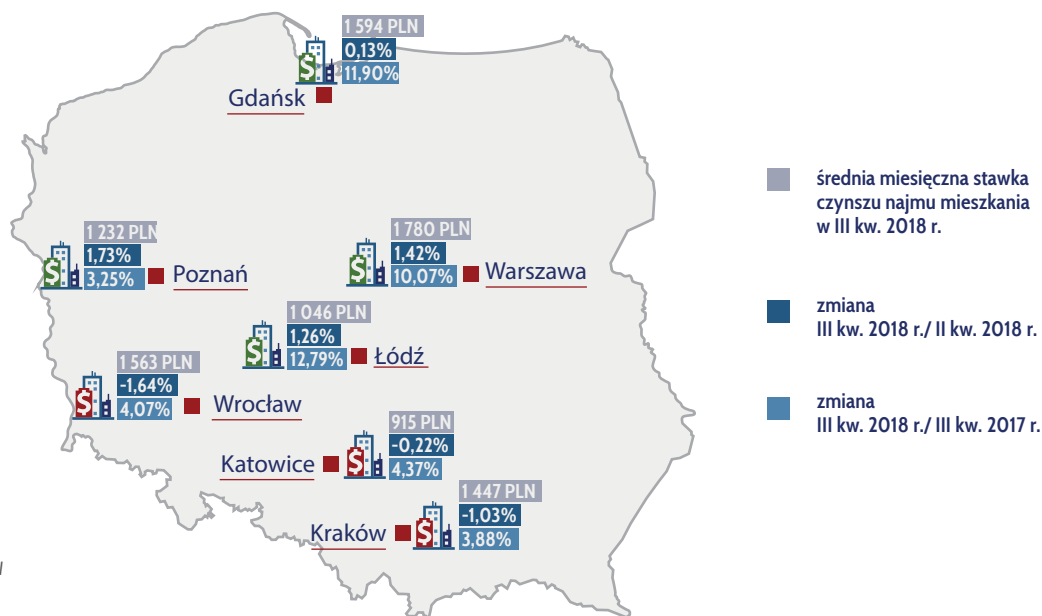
1 594 PLN
0,13%
11,90%
Gdańsk

1 232 PLN
1,73%
3,25%
Poznań

1 780 PLN
1,42%
10,07%
Warszawa

1 046 PLN
1,26%
12,79%
Łódź

1 563 PLN
-1,64%
4,07%
Wrocław

915 PLN
-0,22%
4,37%
Katowice

1 447 PLN
-1,03%
3,88%
Kraków

średnia miesięczna stawka czynszu najmu mieszkania w III kw. 2018 r.

zmiana III kw. 2018 r./ II kw. 2018 r.

zmiana III kw. 2018 r./ III kw. 2017 r.